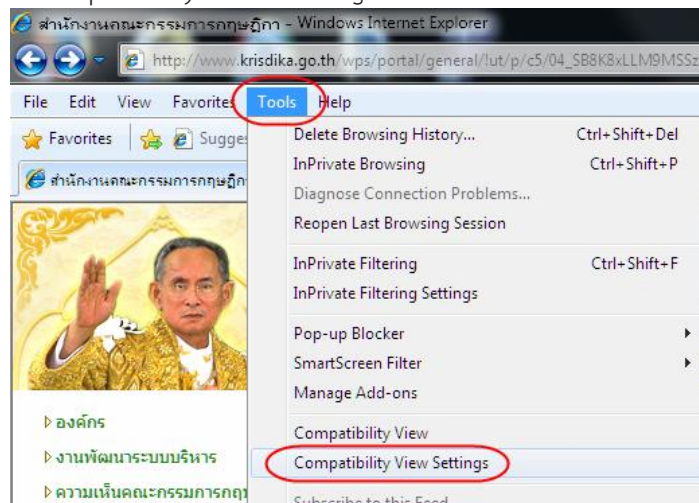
สำนักงานคณะกรรมการกฤษฎีกา - Windows Internet Explorer

http://www.krisdika.go.th/wps/portal/general/!ut/p/c5/04_SB8K8xLLM9MSSz

File Edit View Favorites Tools Help

Favorites Sugges

สำนักงานคณะกรรมการกฤษฎีก

Delete Browsing History... Ctrl+Shift+Del
InPrivate Browsing Ctrl+Shift+P
Diagnose Connection Problems...
Reopen Last Browsing Session

InPrivate Filtering Ctrl+Shift+F
InPrivate Filtering Settings

Pop-up Blocker
SmartScreen Filter
Manage Add-ons

Compatibility View
Compatibility View Settings

Subscribe to this Feed

องค์กร
งานพัฒนาระบบบริหาร
ความเห็นคณะกรรมการกฤ